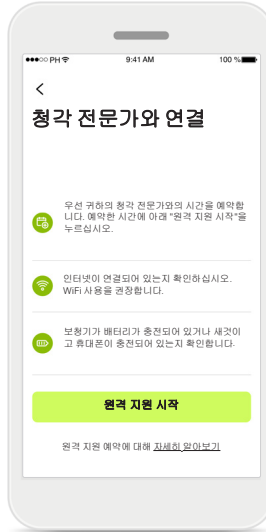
●●●○○ PH

9:41 AM

100 %

<

청각 전문가와 연결

우선 귀하의 청각 전문가와의 시간을 예약합니다. 예약한 시간에 아래 "원격 지원 시작"을 누르십시오.

인터넷이 연결되어 있는지 확인하십시오. WiFi 사용을 권장합니다.

보청기가 배터리가 충전되어 있거나 새것이고 휴대폰이 충전되어 있는지 확인합니다.

원격 지원 시작

원격 지원 예약에 대해 자세히 알아보기